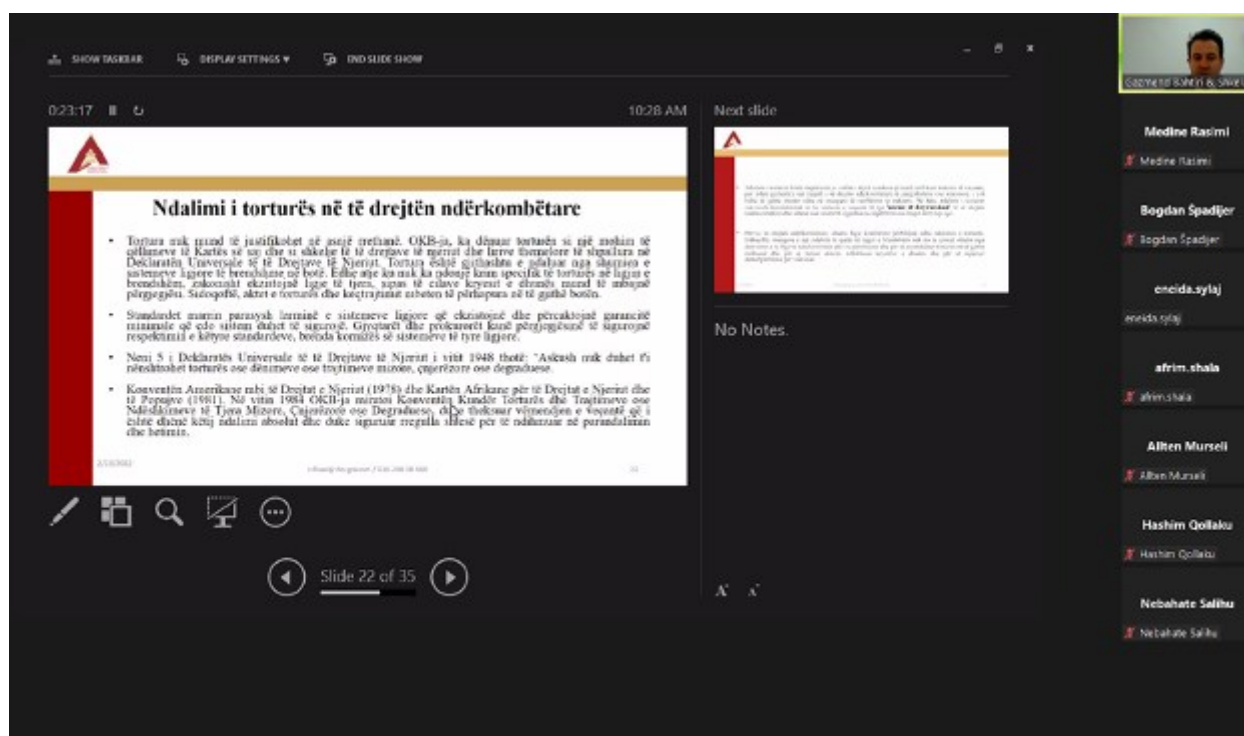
SHOW TASKBAR   DISPLAY SETTINGS ▾   END SLIDE SHOW

0:23:17   10:28 AM   Next slide

Ndalimi i torturës në të drejtën ndërkombëtare

• Tortura nuk mund të justifikohet në asnjë rrethanë. OKB-ja, ka dënuar torturën si një mohim të qëllimeve të Kartës së saj dhe si shkelje të të drejtave të njeriut dhe lirive themelore të shpallura në Deklaratën Universale të të Drejtave të Njeriut. Tortura është gjithashtu e ndaluar nga shumica e sistemeve ligjore të brendshme në botë. Edhe nëse ka nuk ka ndonjë krim specifik të torturës në ligjin e brendshëm, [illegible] ligjet të tjera, sipas të cilave kryesit e dhunës mund të mbajnë përgjegjësi. Sidoqoftë, aktet e torturës dhe keqtrajtimit mbeten të përhapura në të gjithë botën.

• Standardet mamin parasysh lëminë e sistemeve ligjore që ekzistojnë dhe përcaktojnë garancitë minimale që çdo sistem duhet të sigurojë. Gjyqtarët dhe prokurorët kanë përgjegjësinë të sigurojnë respektimin e këtyre standardeve, brenda kornizës së sistemeve të tyre ligjore.

• Neni 5 i Deklaratës Universale të të Drejtave të Njeriut i vitit 1948 thotë: "Askush nuk duhet t'i nënshtrohet torturës ose dënimeve ose trajtimeve mizore, çnjerëzore ose degraduese.

• Konventën Amerikane mbi të Drejtat e Njeriut (1978) dhe Kartën Afrikane për të Drejtat e Njeriut dhe të Popujve (1981). Në vitin 1984 OKB-ja miratoi Konventën Kundër Torturës dhe Trajtimeve ose Ndëshkimeve të Tjera Mizore, Çnjerëzore ose Degraduese, duke theksuar vëmendjen e veçantë që i është dhënë këtij ndalimi absolut dhe duke siguruar rregulla shtesë për të ndihmuar në parandalimin dhe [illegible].

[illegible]   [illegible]   22

No Notes.

Slide 22 of 35

Gazmend Bahtiri & Silvan

Medine Rasimi
Medine Rasimi

Bogdan Špadijer
Bogdan Špadijer

eneida.sylaj
eneida.sylaj

afrim.shala
afrim.shala

Allten Murseli
Allten Murseli

Hashim Qollaku
Hashim Qollaku

Nebahate Salihu
Nebahate Salihu